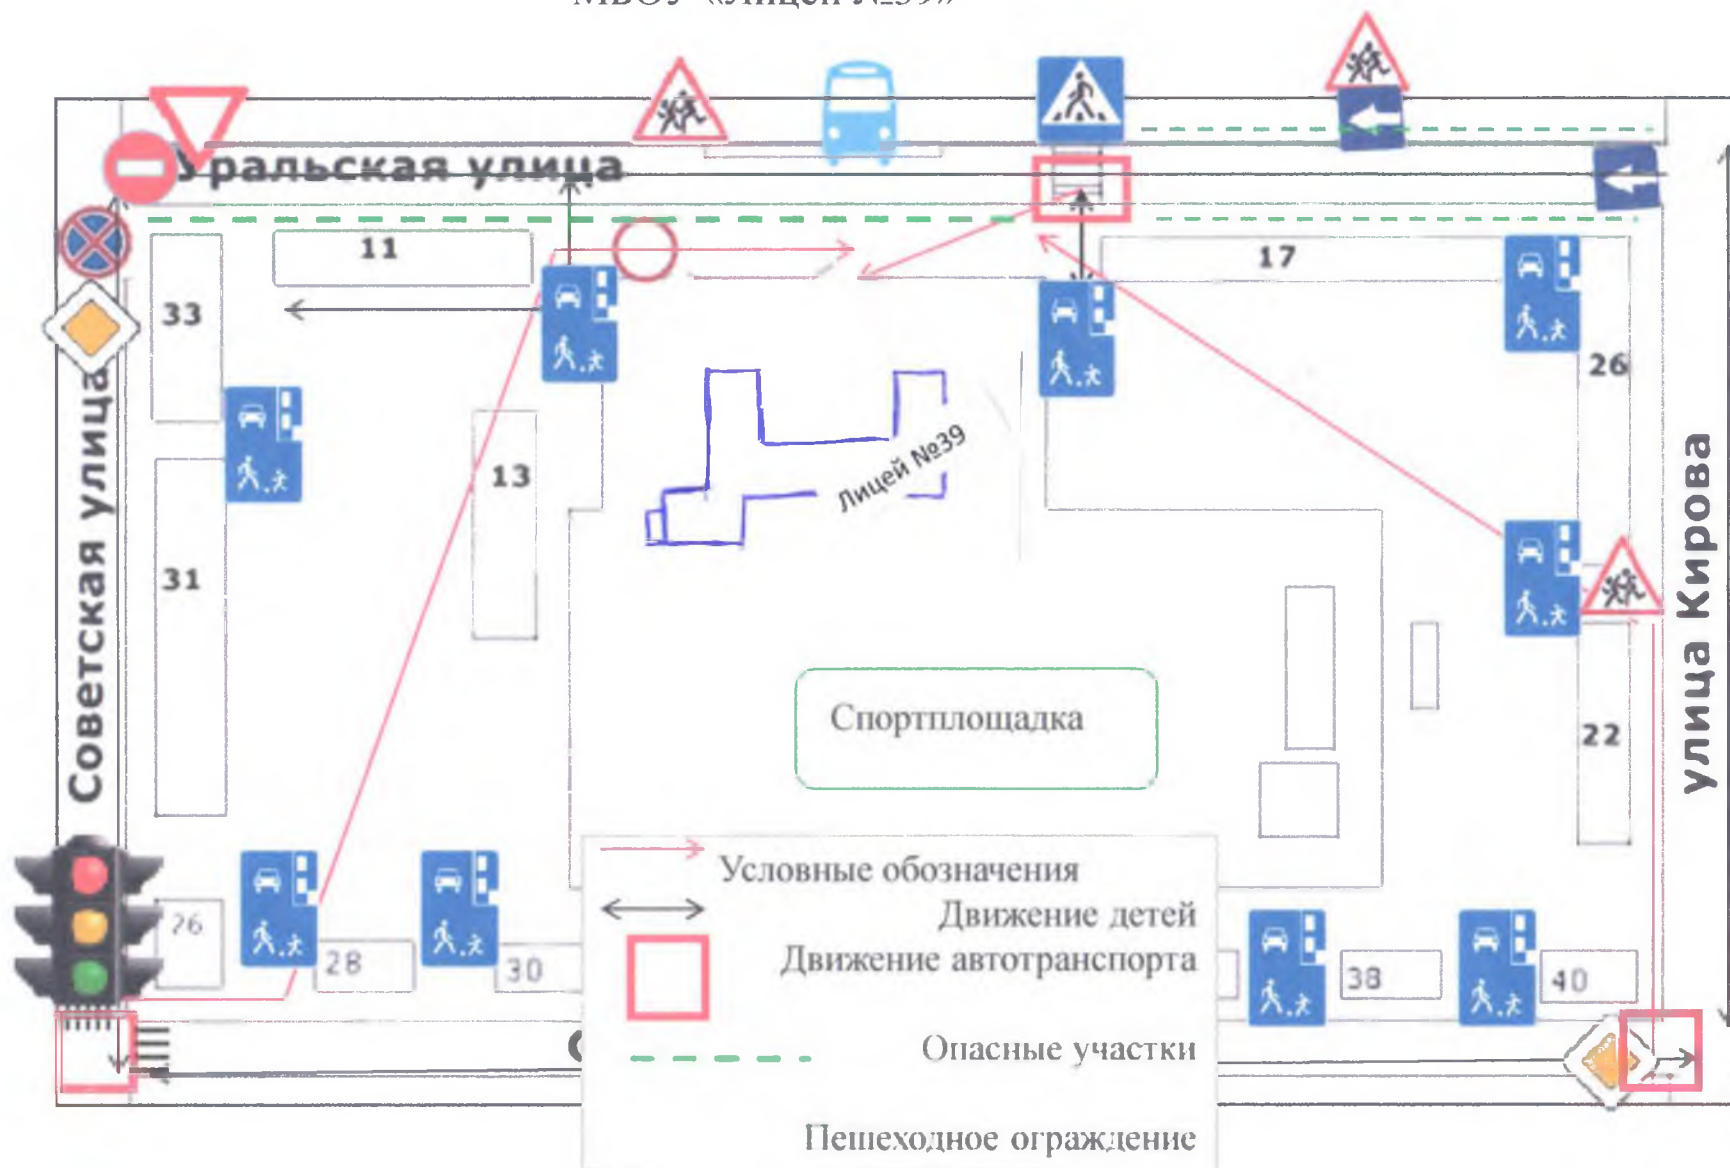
Уральская улица

11

33

13

17

26

Лицей №39

31

Советская улица

улица Кирова

Спортплощадка

22

Условные обозначения

Движение детей

Движение автотранспорта

Опасные участки

Пешеходное ограждение

26

28

30

38

40